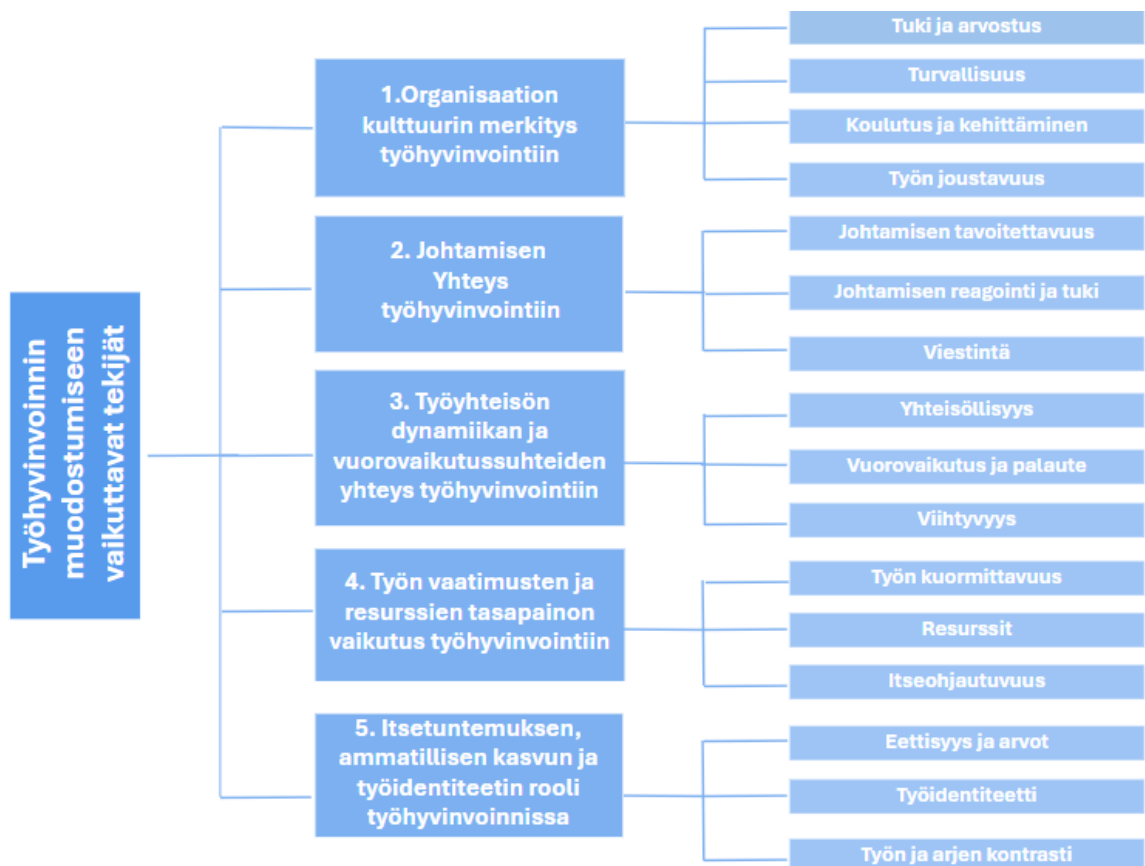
Työhyvinvoinnin muodostumiseen vaikuttavat tekijät

1.Organisaation kulttuurin merkitys työhyvinvointiin

Tuki ja arvostus

Turvallisuus

Koulutus ja kehittäminen

Työn joustavuus

2. Johtamisen Yhteys työhyvinvointiin

Johtamisen tavoitettavuus

Johtamisen reagointi ja tuki

Viestintä

3. Työyhteisön dynamiikan ja vuorovaikutussuhteiden yhteys työhyvinvointiin

Yhteisöllisyys

Vuorovaikutus ja palaute

Viihtyvyys

4. Työn vaatimusten ja resurssien tasapainon vaikutus työhyvinvointiin

Työn kuormittavuus

Resurssit

Itseohjautuvuus

5. Itsetuntemuksen, ammatillisen kasvun ja työidentiteetin rooli työhyvinvoinnissa

Eettisyys ja arvot

Työidentiteetti

Työn ja arjen kontrasti